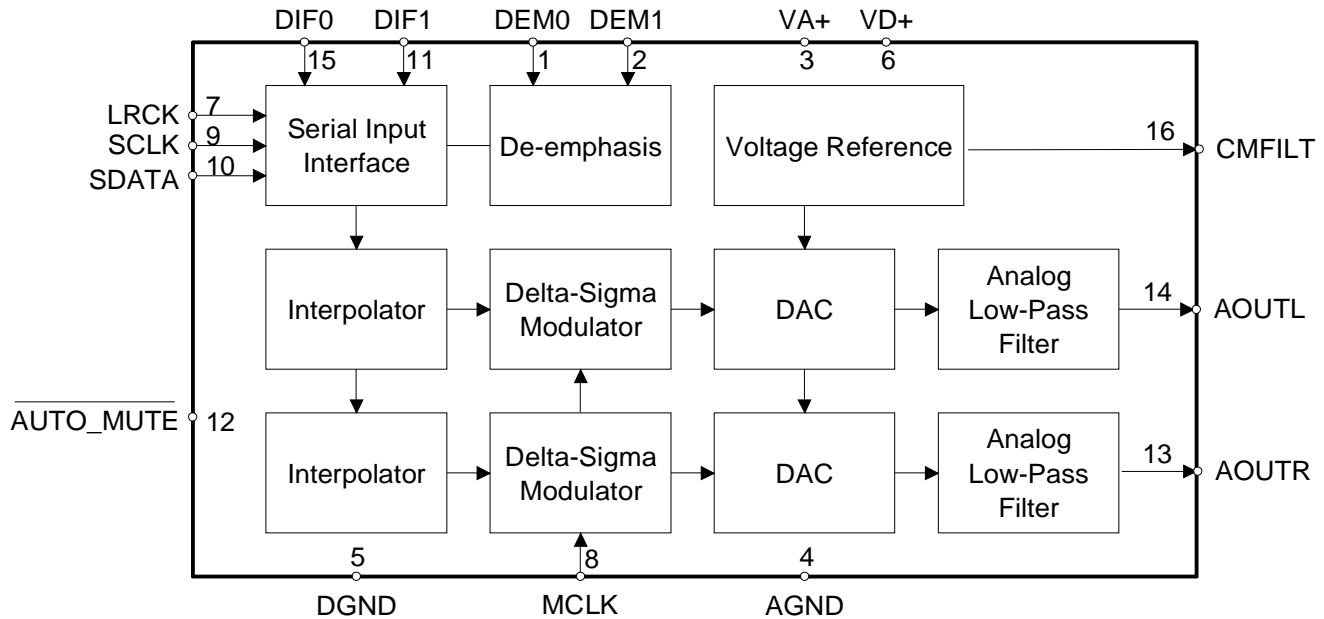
DIF0 15
DIF1 11
DEM0 1
DEM1 2
VA+ 3
VD+ 6

LRCK 7
SCLK 9
SDATA 10

Serial Input Interface

De-emphasis

Voltage Reference

16 CMFILT

Interpolator

Delta-Sigma Modulator

DAC

Analog Low-Pass Filter

14 AOUTL

$\overline{\text{AUTO\_MUTE}}$ 12

Interpolator

Delta-Sigma Modulator

DAC

Analog Low-Pass Filter

13 AOUTR

5 DGND
8 MCLK
4 AGND